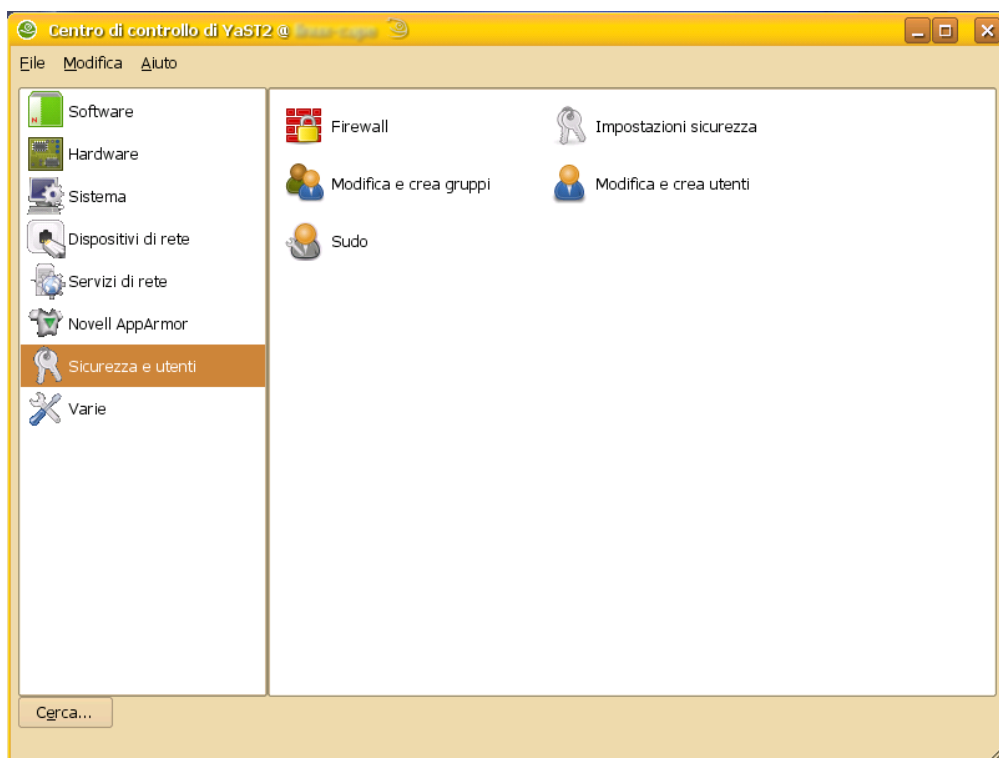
Centro di controllo di YaST2 @ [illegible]

File Modifica Aiuto

Software
Hardware
Sistema
Dispositivi di rete
Servizi di rete
Novell AppArmor
Sicurezza e utenti
Varie

Firewall
Impostazioni sicurezza
Modifica e crea gruppi
Modifica e crea utenti
Sudo

Cerca...